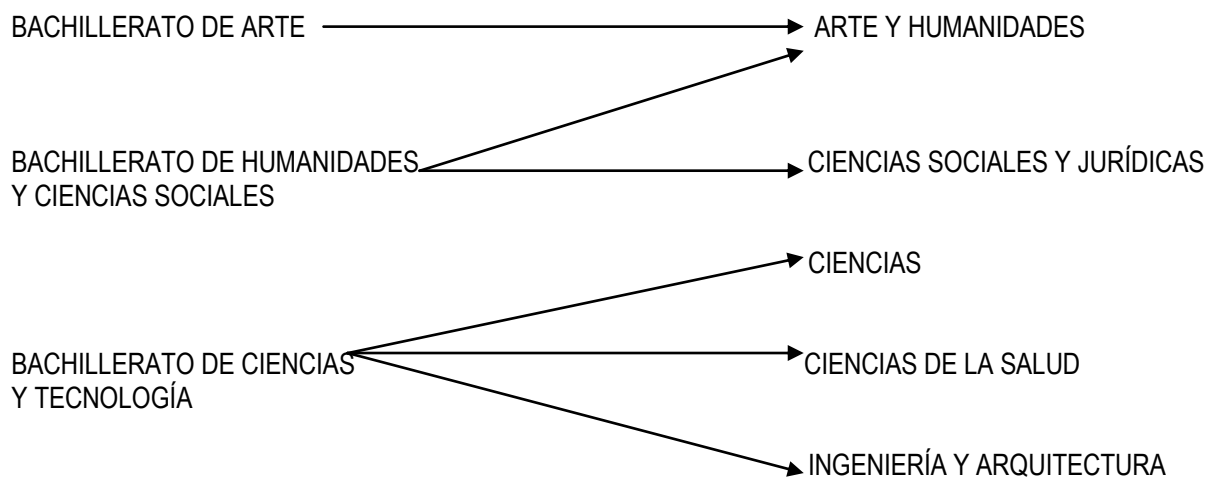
BACHILLERATO DE ARTE

ARTE Y HUMANIDADES

BACHILLERATO DE HUMANIDADES Y CIENCIAS SOCIALES

CIENCIAS SOCIALES Y JURÍDICAS

CIENCIAS

BACHILLERATO DE CIENCIAS Y TECNOLOGÍA

CIENCIAS DE LA SALUD

INGENIERÍA Y ARQUITECTURA